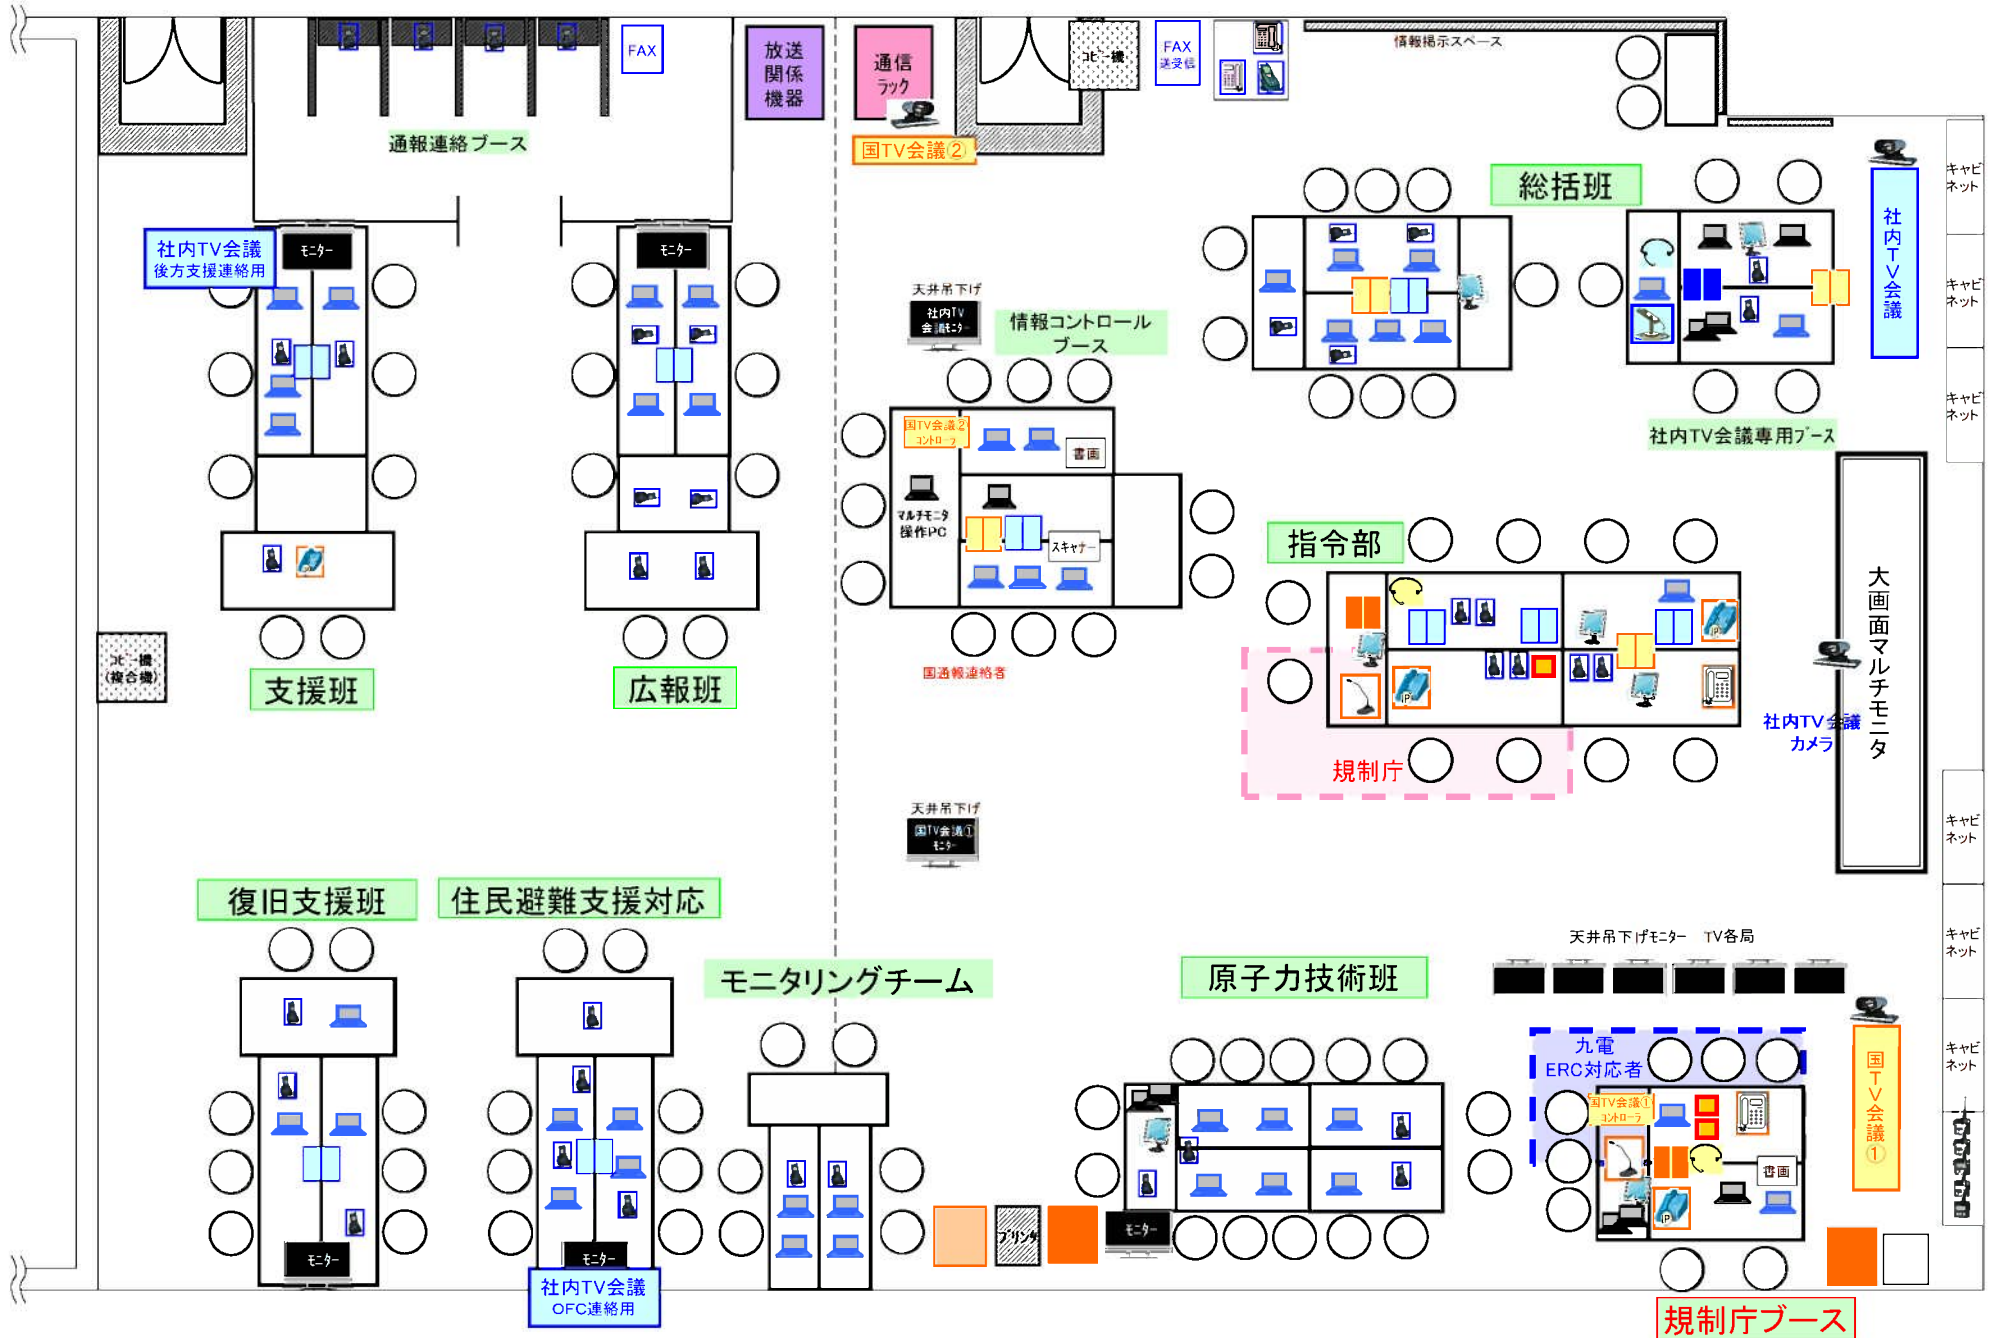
FAX
放送関係機器
通信ラック
国TV会議②
コピー機
FAX送受信
情報掲示スペース
通報連絡ブース
総括班
社内TV会議
社内TV会議
後方支援連絡用
モニター
モニター
キャビネット
キャビネット
キャビネット
天井吊下げ
社内TV会議モニター
情報コントロールブース
国TV会議②コントローラ
書画
マルチモニタ操作PC
スキャナー
社内TV会議専用ブース
指令部
大画面マルチモニタ
コピー機(複合機)
支援班
広報班
国通報連絡者
規制庁
社内TV会議カメラ
天井吊下げ
国TV会議①モニター
キャビネット
キャビネット
復旧支援班
住民避難支援対応
モニタリングチーム
原子力技術班
天井吊下げモニター TV各局
九電ERC対応者
国TV会議①コントローラ
書画
国TV会議①
キャビネット
モニター
モニター
社内TV会議
OFC連絡用
プリンタ
モニター
規制庁ブース